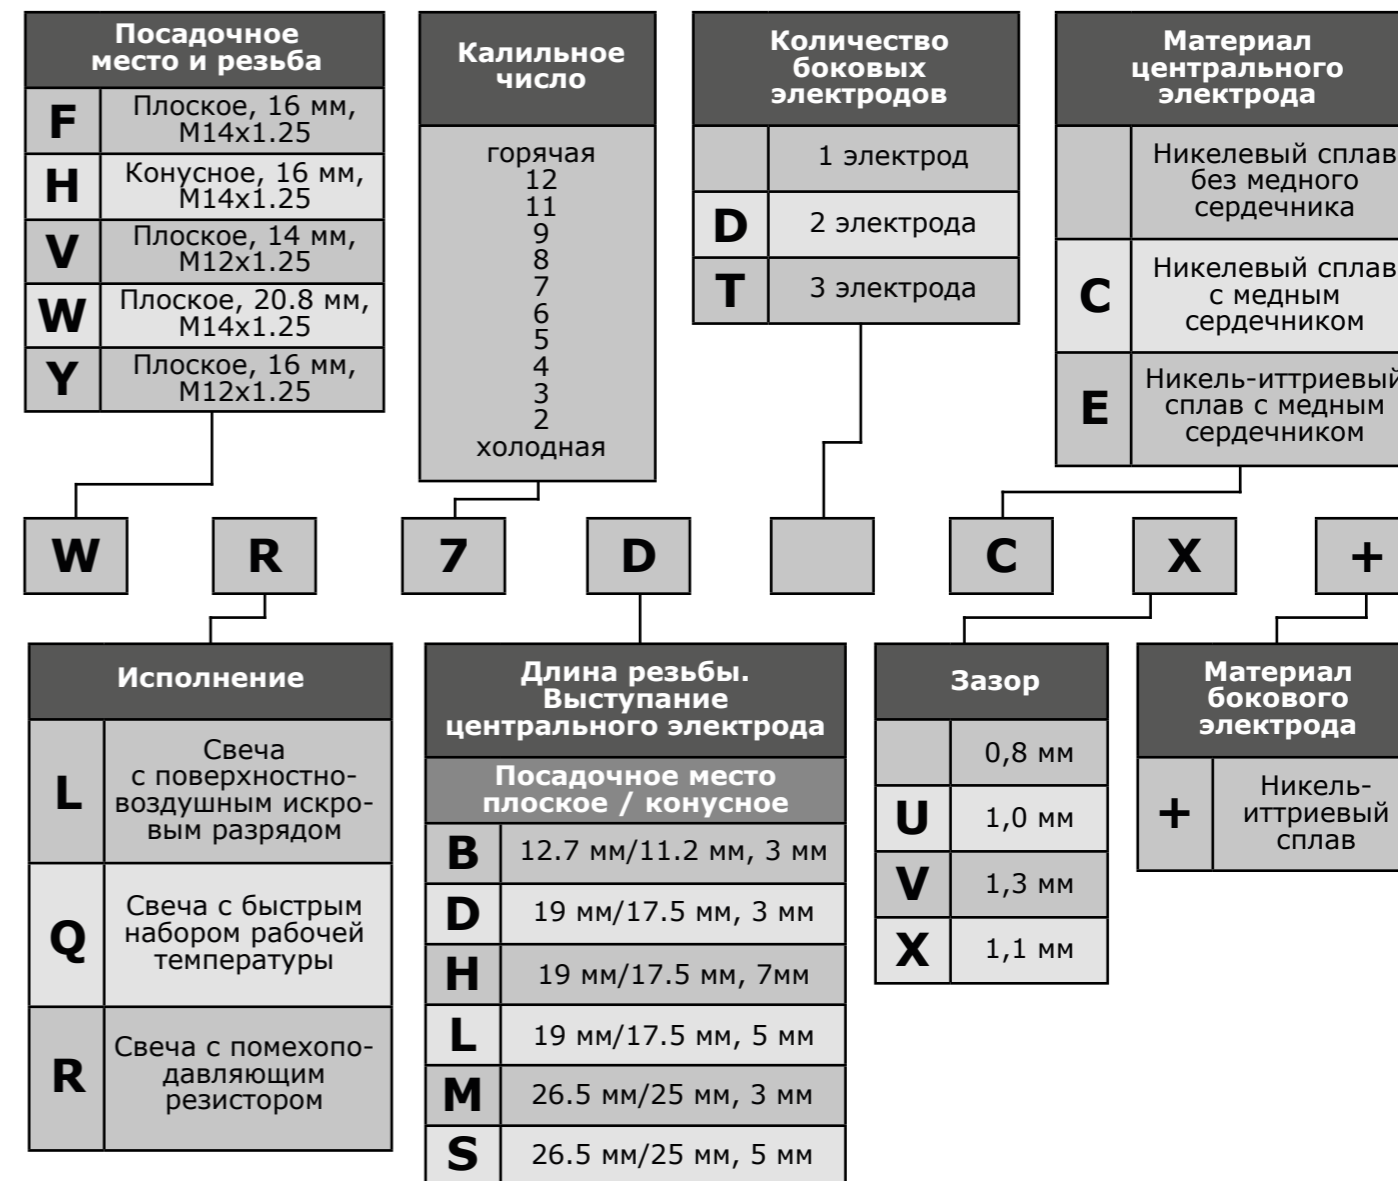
Посадочное место и резьба

| | |
|---|---|
| F | Плоское, 16 мм, M14x1.25 |
| H | Конусное, 16 мм, M14x1.25 |
| V | Плоское, 14 мм, M12x1.25 |
| W | Плоское, 20.8 мм, M14x1.25 |
| Y | Плоское, 16 мм, M12x1.25 |

Калильное число

горячая
12
11
9
8
7
6
5
4
3
2
холодная

Количество боковых электродов

| | |
|---|---|
| | 1 электрод |
| D | 2 электрода |
| T | 3 электрода |

Материал центрального электрода

| | |
|---|---|
| | Никелевый сплав без медного сердечника |
| C | Никелевый сплав с медным сердечником |
| E | Никель-иттриевый сплав с медным сердечником |

W R 7 D C X +

Исполнение

| | |
|---|---|
| L | Свеча с поверхностно-воздушным искровым разрядом |
| Q | Свеча с быстрым набором рабочей температуры |
| R | Свеча с помехоподавляющим резистором |

Длина резьбы. Выступание центрального электрода

Посадочное место плоское / конусное

| | |
|---|---|
| B | 12.7 мм/11.2 мм, 3 мм |
| D | 19 мм/17.5 мм, 3 мм |
| H | 19 мм/17.5 мм, 7мм |
| L | 19 мм/17.5 мм, 5 мм |
| M | 26.5 мм/25 мм, 3 мм |
| S | 26.5 мм/25 мм, 5 мм |

Зазор

| | |
|---|---|
| | 0,8 мм |
| U | 1,0 мм |
| V | 1,3 мм |
| X | 1,1 мм |

Материал бокового электрода

| | |
|---|---|
| + | Никель-иттриевый сплав |